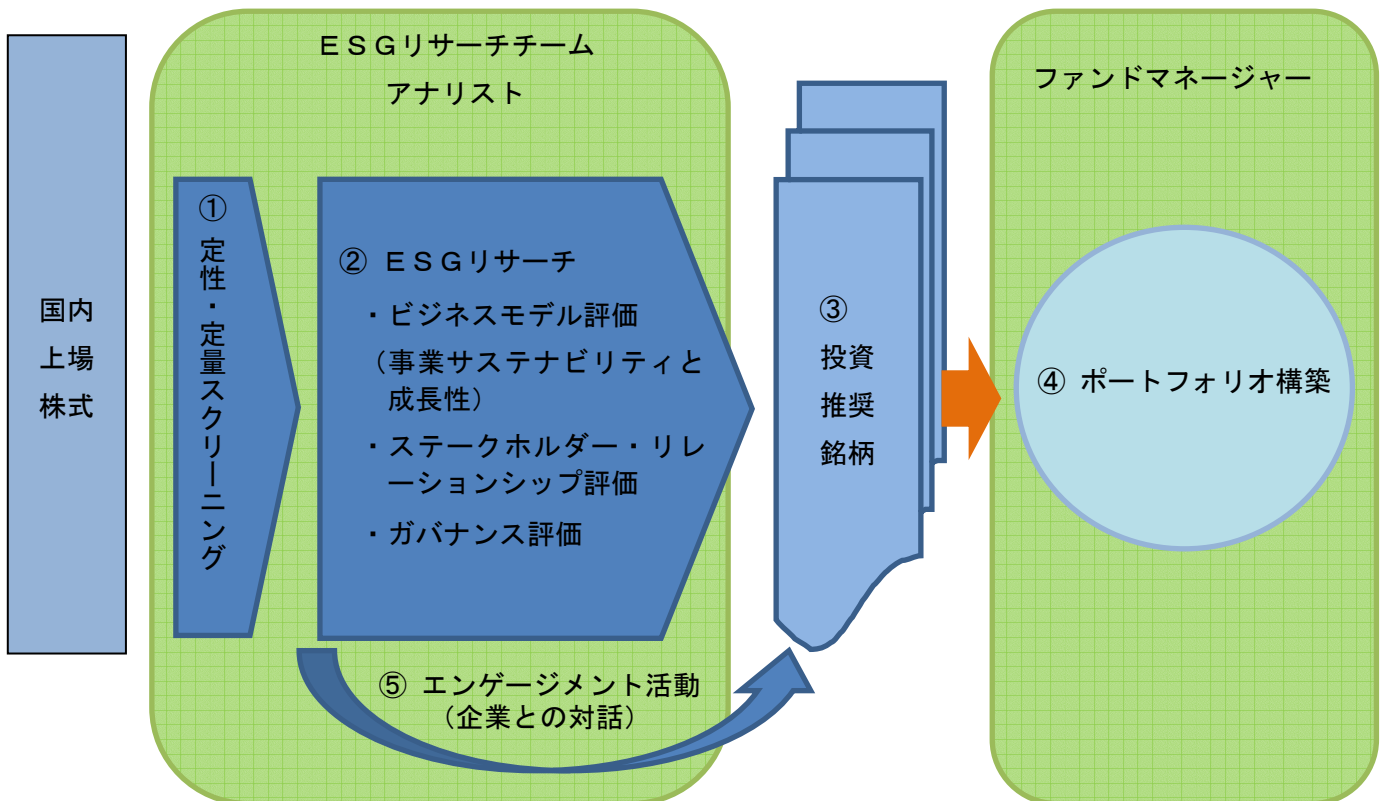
国内上場株式

ＥＳＧリサーチチーム
アナリスト

① 定性・定量スクリーニング

② ＥＳＧリサーチ
・ビジネスモデル評価
（事業サステナビリティと成長性）
・ステークホルダー・リレーションシップ評価
・ガバナンス評価

③ 投資推奨銘柄

⑤ エンゲージメント活動
（企業との対話）

ファンドマネージャー

④ ポートフォリオ構築